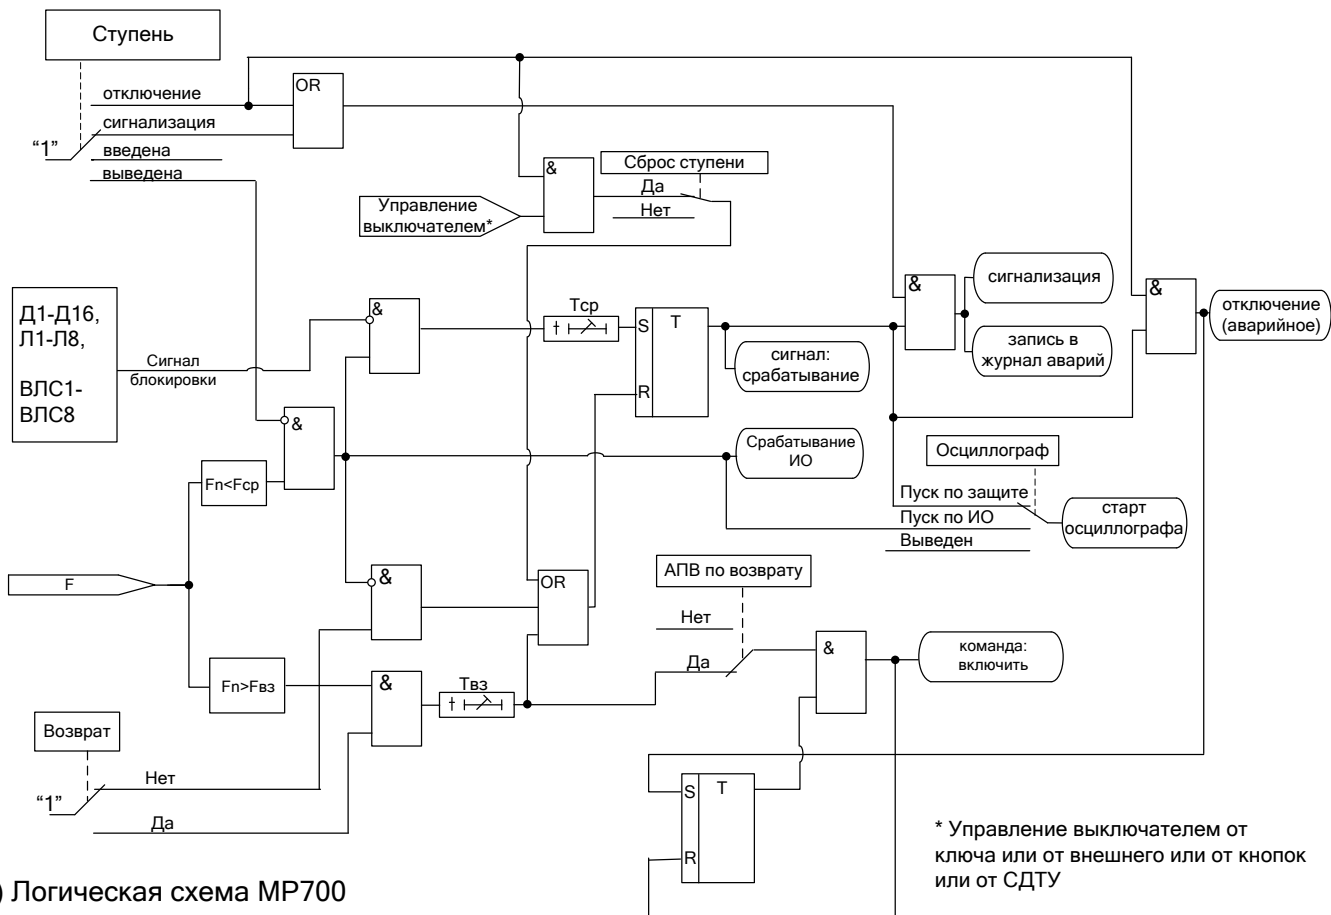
Ступень

отключение
сигнализация
"1"
введена
выведена

OR

&

Сброс ступени
Да
Нет

Управление выключателем*

Д1-Д16, Л1-Л8, ВЛС1-ВЛС8

Сигнал блокировки

&

Tср
S
T
R

&

сигнализация

запись в журнал аварий

&

отключение (аварийное)

сигнал: срабатывание

&

Fn<Fср

Срабатывание ИО

Осциллограф

Пуск по защите
Пуск по ИО
Выведен

старт осциллографа

F

&

OR

АПВ по возврату

Нет
Да

&

команда: включить

Fn>Fвз

&

Tвз

Возврат

"1"
Нет
Да

S
T
R

* Управление выключателем от ключа или от внешнего или от кнопок или от СДТУ

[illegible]) Логическая схема МР700